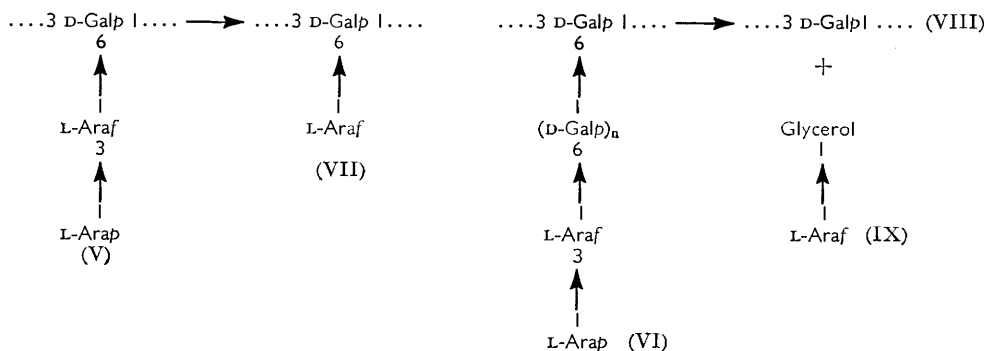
....3 D-Gal$p$ 1.... ⟶ ....3 D-Gal$p$ 1....
6
L-Ara$f$
3
L-Ara$p$
(V)

6
L-Ara$f$
(VII)

....3 D-Gal$p$ 1.... ⟶ ....3 D-Gal$p$1 .... (VIII)
6
(D-Gal$p$)$_n$
6
L-Ara$f$
3
L-Ara$p$ (VI)

+
Glycerol
1
L-Ara$f$ (IX)